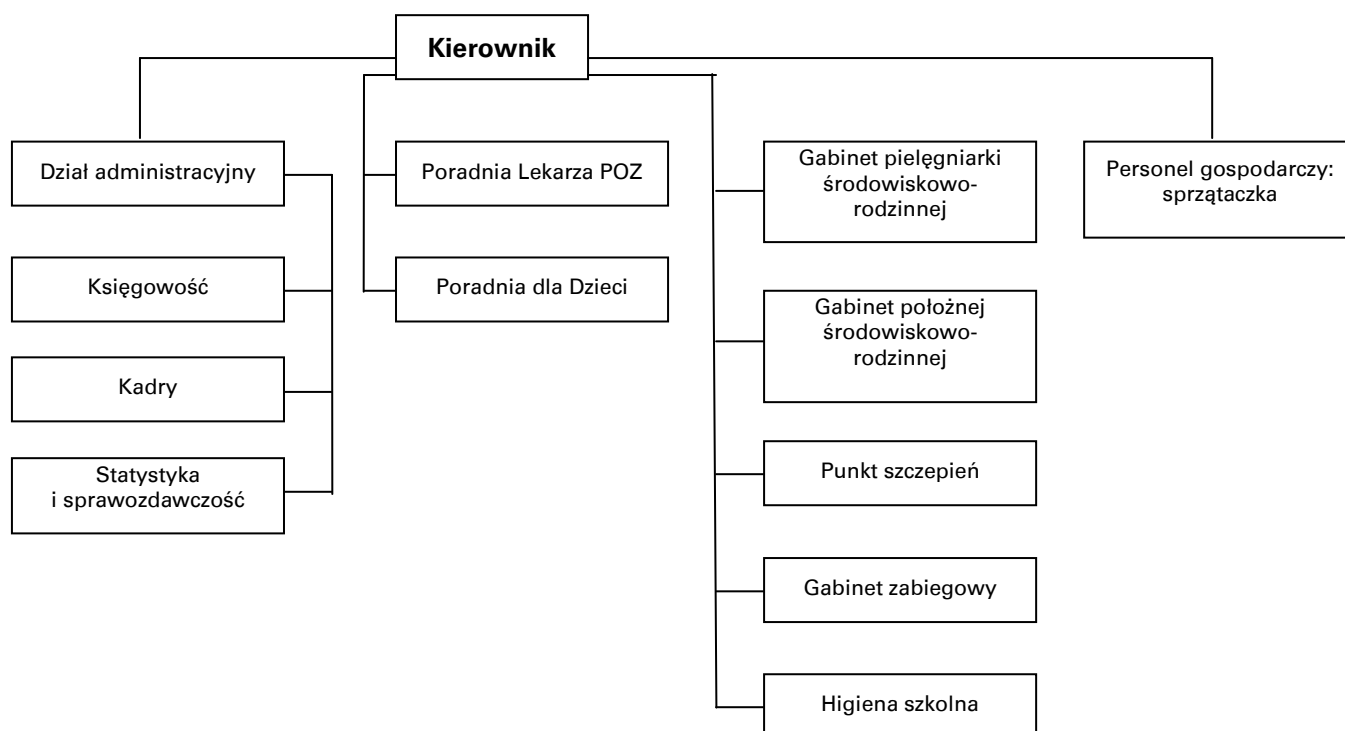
Kierownik

Dział administracyjny

Księgowość

Kadry

Statystyka i sprawozdawczość

Poradnia Lekarza POZ

Poradnia dla Dzieci

Gabinet pielęgniarki środowiskowo-rodzinnej

Gabinet położnej środowiskowo-rodzinnej

Punkt szczepień

Gabinet zabiegowy

Higiena szkolna

Personel gospodarczy: sprzątaczka